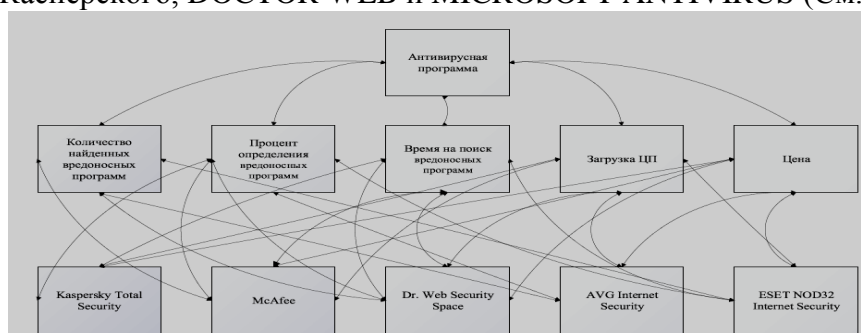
Касперского, DOCTOR WEB и MICROSOFT ANTIVIRUS (см.

Антивирусная программа

Количество найденных вредоносных программ

Процент определения вредоносных программ

Время на поиск вредоносных программ

Загрузка ЦП

Цена

Kaspersky Total Security

McAfee

Dr. Web Security Space

AVG Internet Security

ESET NOD32 Internet Security